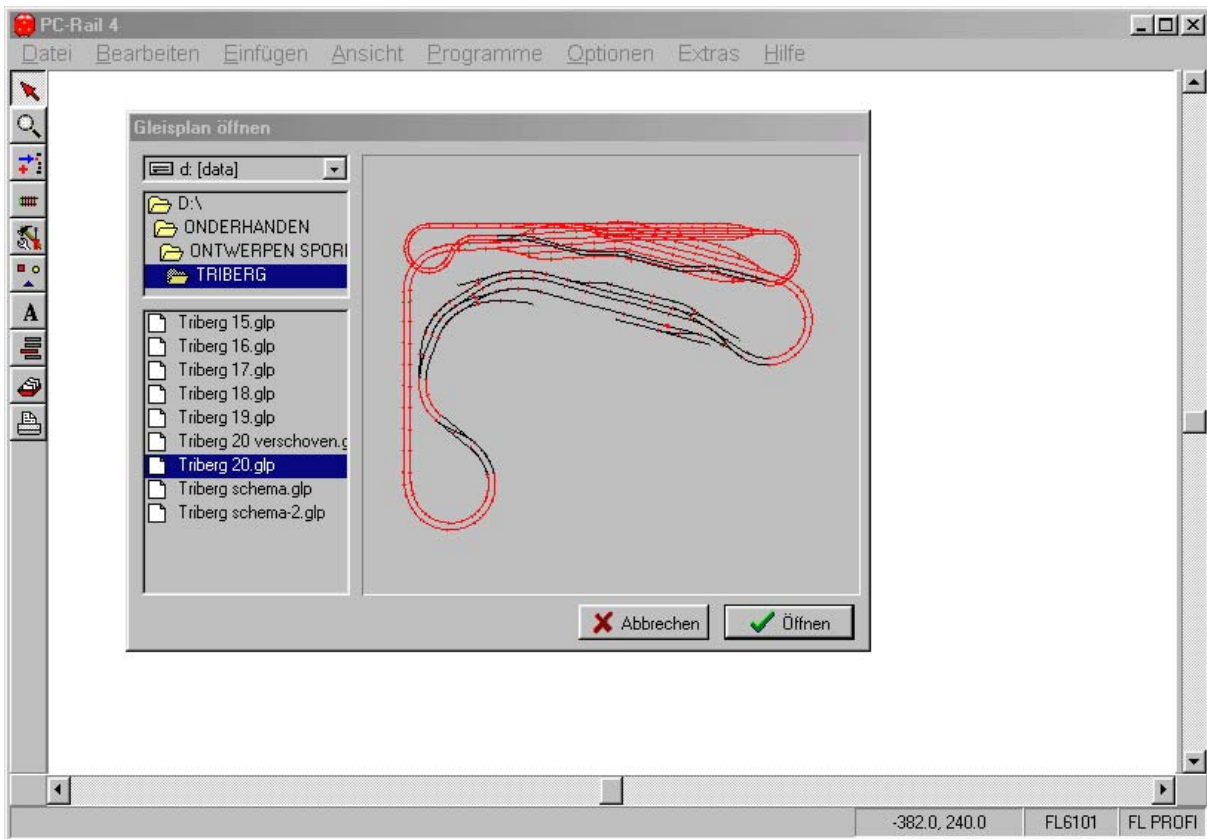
PC-Rail 4

Datei Bearbeiten Einfügen Ansicht Programme Optionen Extras Hilfe

Gleisplan öffnen

d: [data]

D:\
ONDERHANDEN
ONTWERPEN SPORI
TRIBERG

Triberg 15.glp
Triberg 16.glp
Triberg 17.glp
Triberg 18.glp
Triberg 19.glp
Triberg 20 verschoven.g
Triberg 20.glp
Triberg schema.glp
Triberg schema-2.glp

Abbrechen
Öffnen

-382.0, 240.0 FL6101 FL PROFI